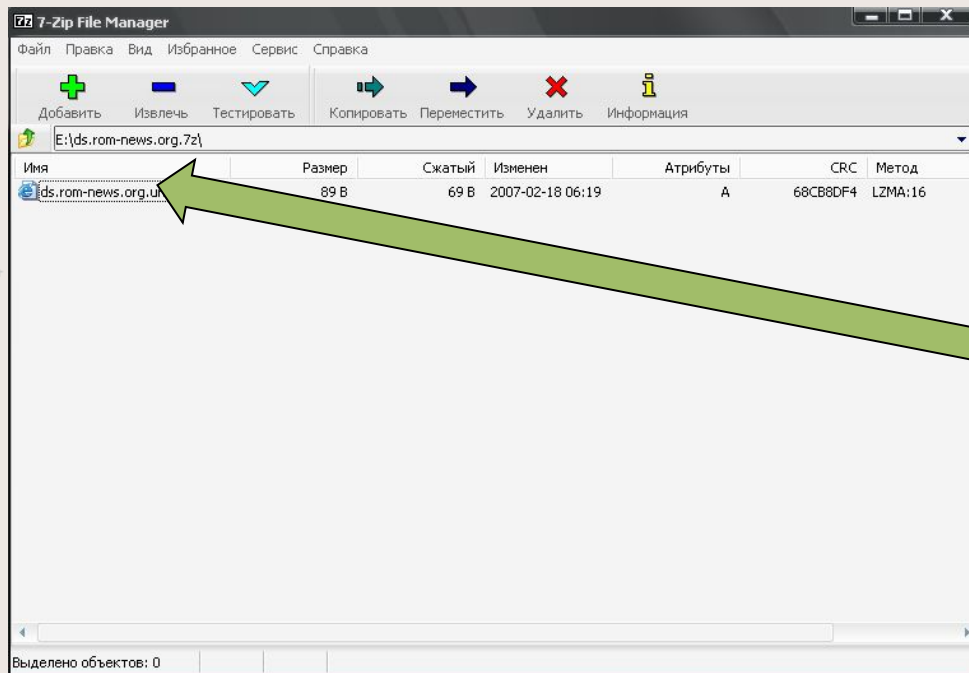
7-Zip File Manager

Файл Правка Вид Избранное Сервис Справка

Добавить Извлечь Тестировать Копировать Переместить Удалить Информация

E:\ds.rom-news.org.7z\

| Имя | Размер | Сжатый | Изменен | Атрибуты | CRC | Метод |
|---|---|---|---|---|---|---|
| ds.rom-news.org.ur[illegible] | 89 B | 69 B | 2007-02-18 06:19 | A | 68CB8DF4 | LZMA:16 |

Выделено объектов: 0